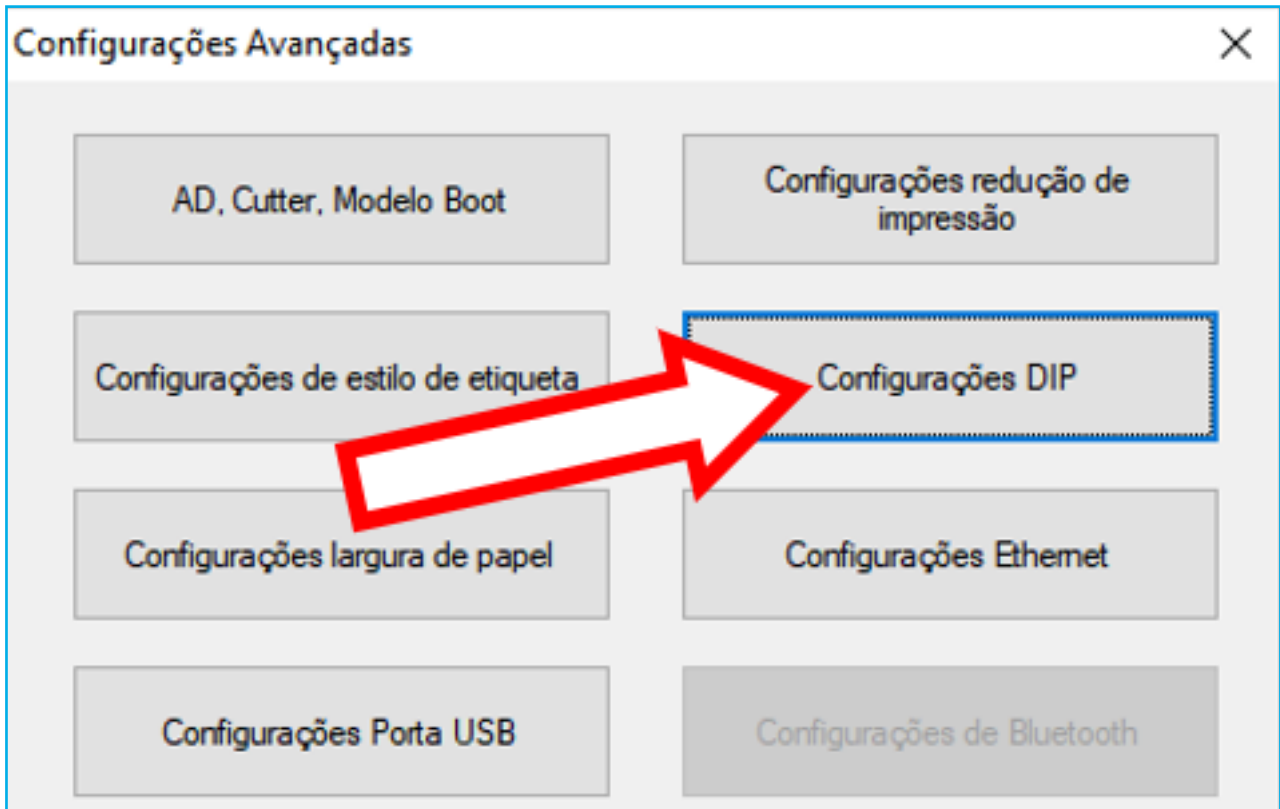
Configurações Avançadas

×

AD, Cutter, Modelo Boot

Configurações redução de impressão

Configurações de estilo de etiqueta

Configurações DIP

Configurações largura de papel

Configurações Ethernet

Configurações Porta USB

Configurações de Bluetooth